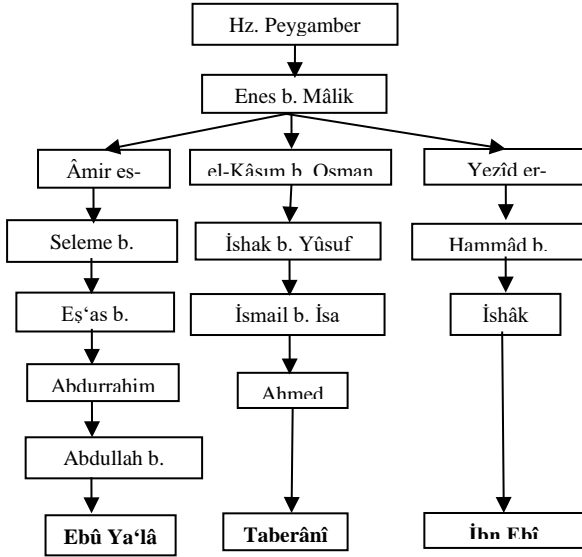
Hz. Peygamber

Enes b. Mâlik

Âmir es-

el-Kâsım b. Osman

Yezîd er-

Seleme b.

İshak b. Yûsuf

Hammâd b.

Eş'as b.

İsmail b. İsa

İshâk

Abdurrahim

Ahmed

Abdullah b.

**Ebû Ya'lâ**

**Taberânî**

**İbn Ebî**